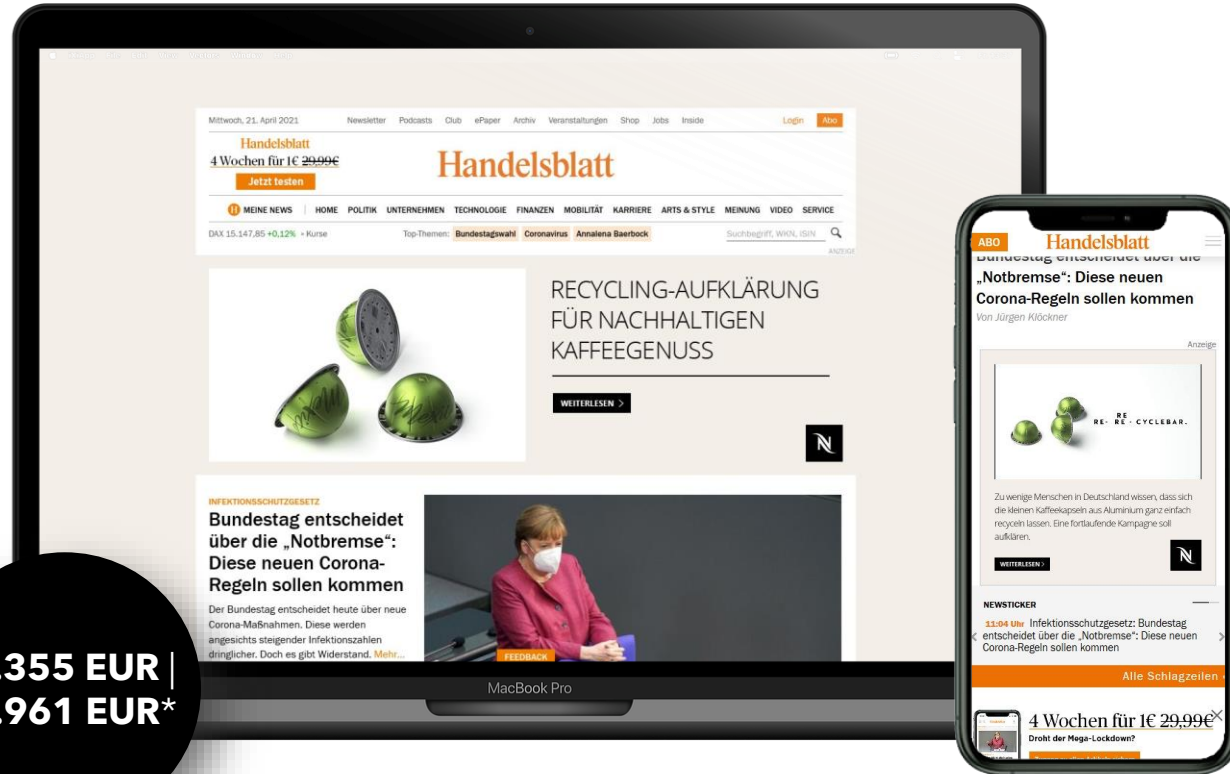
Mittwoch, 21. April 2021 Newsletter Podcasts Club ePaper Archiv Veranstaltungen Shop Jobs Inside Login Abo

Handelsblatt
4 Wochen für 1€ 29,99€
Jetzt testen

Handelsblatt

MEINE NEWS HOME POLITIK UNTERNEHMEN TECHNOLOGIE FINANZEN MOBILITÄT KARRIERE ARTS & STYLE MEINUNG VIDEO SERVICE

DAX 15.147,85 +0,12% • Kurse Top-Themen: Bundestagswahl Coronavirus Annalena Baerbock Suchbegriff, WKN, ISIN

ANZEIGE

RECYCLING-AUFKLÄRUNG FÜR NACHHALTIGEN KAFFEEGENUSS

WEITERLESEN >

INFEKTIONSSCHUTZGESETZ
Bundestag entscheidet über die „Notbremse“: Diese neuen Corona-Regeln sollen kommen
Der Bundestag entscheidet heute über neue Corona-Maßnahmen. Diese werden angesichts steigender Infektionszahlen dringlicher. Doch es gibt Widerstand. Mehr...

FEEDBACK

MacBook Pro

.355 EUR |
.961 EUR*

ABO Handelsblatt
Bundestag entscheidet über die „Notbremse“: Diese neuen Corona-Regeln sollen kommen
Von Jürgen Klöckner

Anzeige

RE · RE · CYCLEBAR.

Zu wenige Menschen in Deutschland wissen, dass sich die kleinen Kaffeekapseln aus Aluminium ganz einfach recyceln lassen. Eine fortlaufende Kampagne soll aufklären.

WEITERLESEN >

NEWSTICKER
11:04 Uhr Infektionsschutzgesetz: Bundestag entscheidet über die „Notbremse“: Diese neuen Corona-Regeln sollen kommen

Alle Schlagzeilen

4 Wochen für 1€ 29,99€
Droht der Mega-Lockdown?